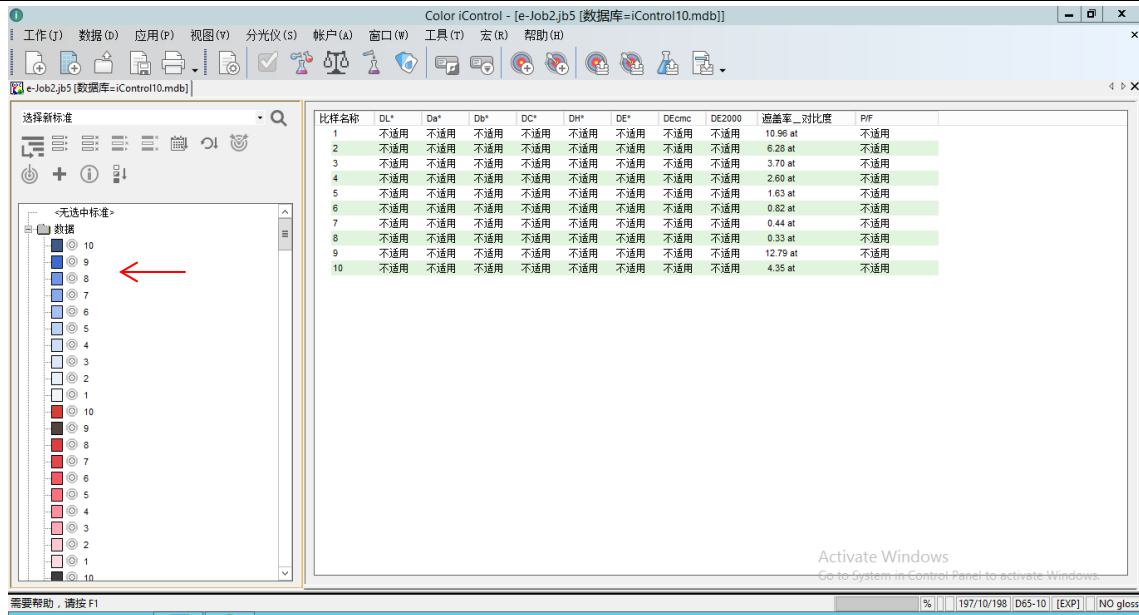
Color iControl - [e-Job2.jb5 [数据库=iControl10.mdb]]

工作(J) 数据(D) 应用(P) 视图(V) 分光仪(S) 帐户(A) 窗口(W) 工具(T) 宏(R) 帮助(H)

e-Job2.jb5 [数据库=iControl10.mdb]

选择新标准

<无选中标准>
数据
10
9
8
7
6
5
4
3
2
1
10
9
8
7
6
5
4
3
2
1
10

| 比样名称 | DL* | Da* | Db* | DC* | DH* | DE* | DEcmc | DE2000 | 遮盖率_对比度 | P/F |
|---|---|---|---|---|---|---|---|---|---|---|
| 1 | 不适用 | 不适用 | 不适用 | 不适用 | 不适用 | 不适用 | 不适用 | 不适用 | 10.96 at | 不适用 |
| 2 | 不适用 | 不适用 | 不适用 | 不适用 | 不适用 | 不适用 | 不适用 | 不适用 | 6.28 at | 不适用 |
| 3 | 不适用 | 不适用 | 不适用 | 不适用 | 不适用 | 不适用 | 不适用 | 不适用 | 3.70 at | 不适用 |
| 4 | 不适用 | 不适用 | 不适用 | 不适用 | 不适用 | 不适用 | 不适用 | 不适用 | 2.60 at | 不适用 |
| 5 | 不适用 | 不适用 | 不适用 | 不适用 | 不适用 | 不适用 | 不适用 | 不适用 | 1.63 at | 不适用 |
| 6 | 不适用 | 不适用 | 不适用 | 不适用 | 不适用 | 不适用 | 不适用 | 不适用 | 0.82 at | 不适用 |
| 7 | 不适用 | 不适用 | 不适用 | 不适用 | 不适用 | 不适用 | 不适用 | 不适用 | 0.44 at | 不适用 |
| 8 | 不适用 | 不适用 | 不适用 | 不适用 | 不适用 | 不适用 | 不适用 | 不适用 | 0.33 at | 不适用 |
| 9 | 不适用 | 不适用 | 不适用 | 不适用 | 不适用 | 不适用 | 不适用 | 不适用 | 12.79 at | 不适用 |
| 10 | 不适用 | 不适用 | 不适用 | 不适用 | 不适用 | 不适用 | 不适用 | 不适用 | 4.35 at | 不适用 |

Activate Windows
Go to System in Control Panel to activate Windows.

需要帮助，请按 F1 | % | 197/10/198 | D65-10 | [EXP] | NO gloss